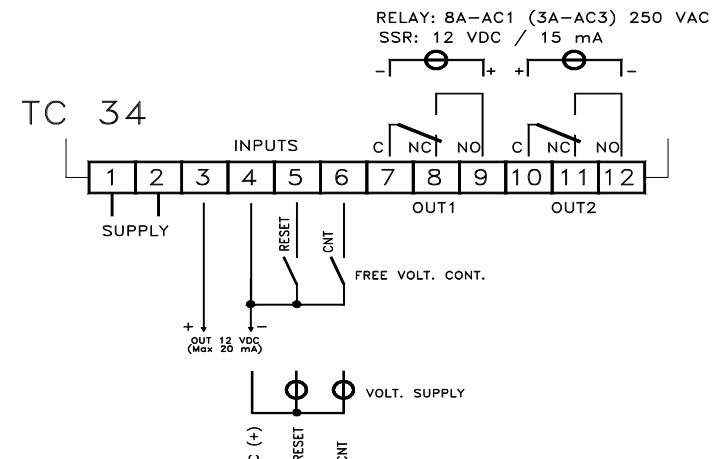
RELAY: 8A–AC1 (3A–AC3) 250 VAC
SSR: 12 VDC / 15 mA

– + + –

TC 34

INPUTS

C NC NO C NC NO

1 2 3 4 5 6 7 8 9 10 11 12

OUT1 OUT2

SUPPLY

RESET CNT

FREE VOLT. CONT.

+ –
OUT 12 VDC
(Max 20 mA)

VOLT. SUPPLY

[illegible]C (+) RESET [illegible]NT